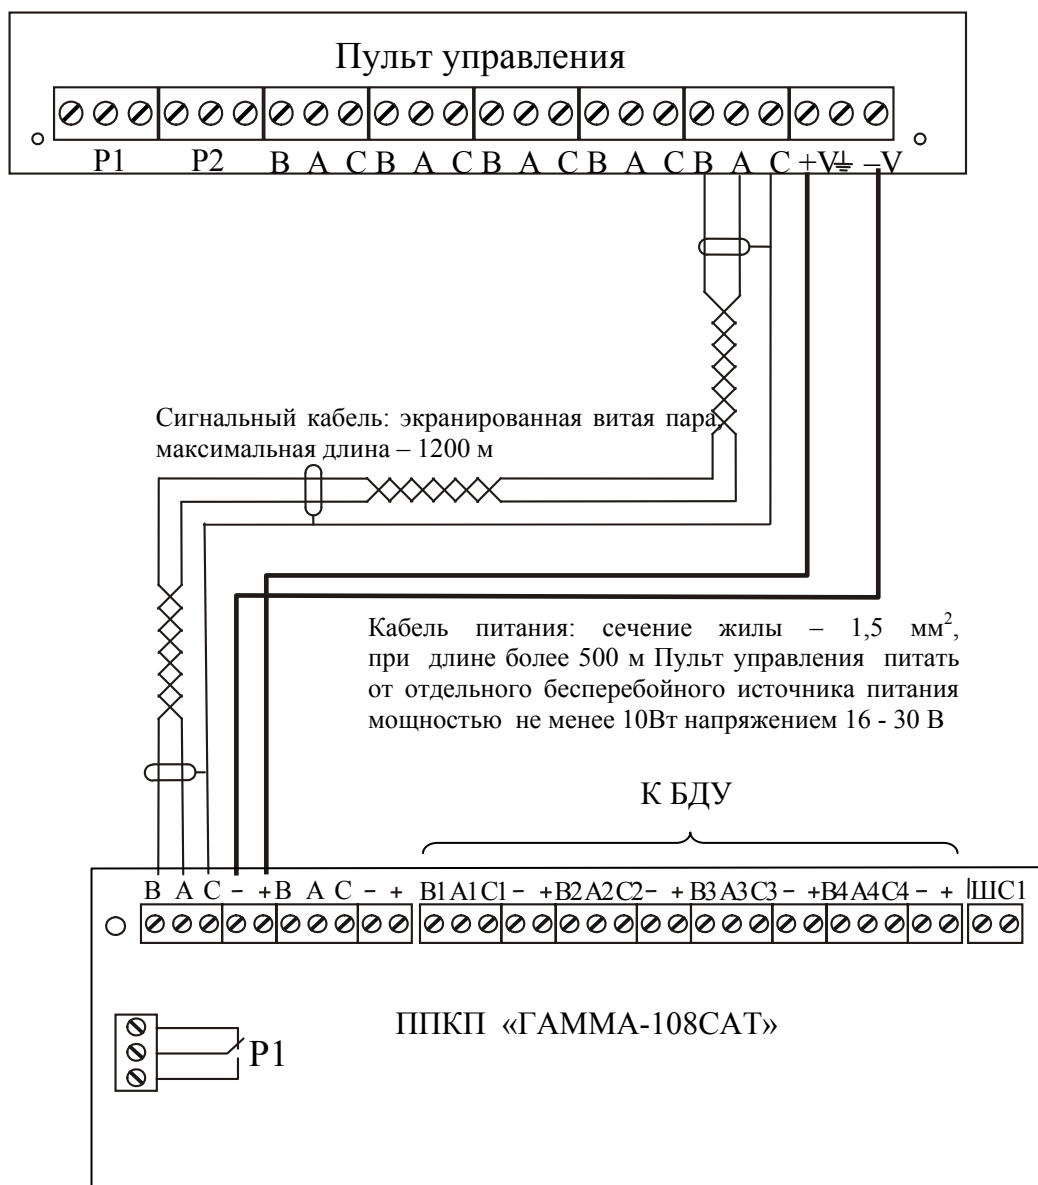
Пульт управления

P1 P2 B A C B A C B A C B A C B A C +V ⏚ –V

Сигнальный кабель: экранированная витая пара, максимальная длина – 1200 м

Кабель питания: сечение жилы – 1,5 мм$^2$, при длине более 500 м Пульт управления питать от отдельного бесперебойного источника питания мощностью не менее 10Вт напряжением 16 - 30 В

К БДУ

B A C – + B A C – + B1 A1 C1 – + B2 A2 C2 – + B3 A3 C3 – + B4 A4 C4 – + ШС1

ППКП «ГАММА-108САТ»

P1